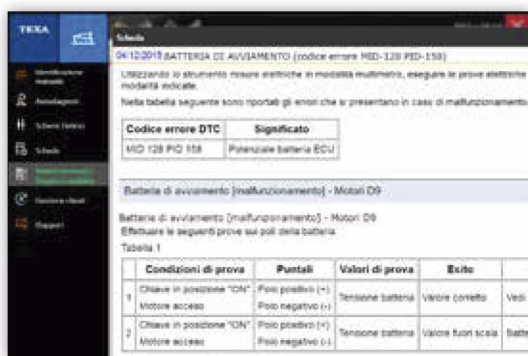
TEXA

Scheda

04/12/2015 BATTERIA DI AVVIAMENTO (codice errore MID-128 PID-158)

Utilizzando lo strumento misure elettriche in modalità multimetro, eseguire le prove elettriche modalità indicate.

Nella tabella seguente sono riportati gli errori che si presentano in caso di malfunzionamento

| Codice errore DTC | Significato |
|---|---|
| MID 128 PID 158 | Potenziale batteria ECU |

Batteria di avviamento [malfunzionamento] - Motori D9

Batteria di avviamento [malfunzionamento] - Motori D9
Effettuare le seguenti prove sui poli della batteria.
Tabella 1

| | Condizioni di prova | Puntali | Valori di prova | Esito | |
|---|---|---|---|---|---|
| 1 | Chiave in posizione "ON" Motore acceso | Polo positivo (+) Polo negativo (-) | Tensione batteria | Valore corretto | Vedi |
| 2 | Chiave in posizione "ON" Motore acceso | Polo positivo (+) Polo negativo (-) | Tensione batteria | Valore fuori scala | Batte |

Identificazione modello
Autodiagnosi
Schemi Elettrici
Schede
Gestione clienti
Supporti